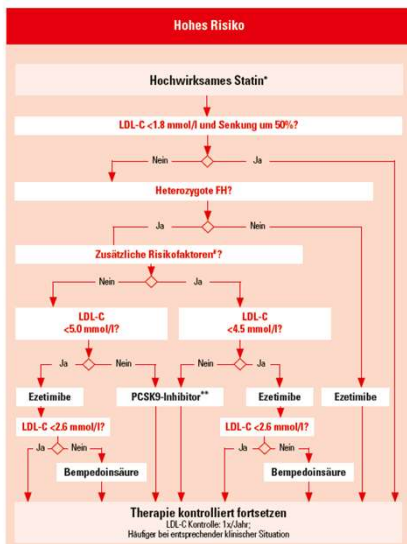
Hohes Risiko

Hochwirksames Statin*

LDL-C <1.8 mmol/l und Senkung um 50%?

Nein

Ja

Heterozygote FH?

Ja

Nein

Zusätzliche Risikofaktoren#?

Nein

Ja

LDL-C <5.0 mmol/l?

LDL-C <4.5 mmol/l?

Ja

Nein

Nein

Ja

Ezetimibe

PCSK9-Inhibitor**

Ezetimibe

Ezetimibe

LDL-C <2.6 mmol/l?

LDL-C <2.6 mmol/l?

Ja

Nein

Ja

Nein

Bempedoinsäure

Bempedoinsäure

Therapie kontrolliert fortsetzen
LDL-C Kontrolle: 1x/Jahr;
Häufiger bei entsprechender klinischer Situation